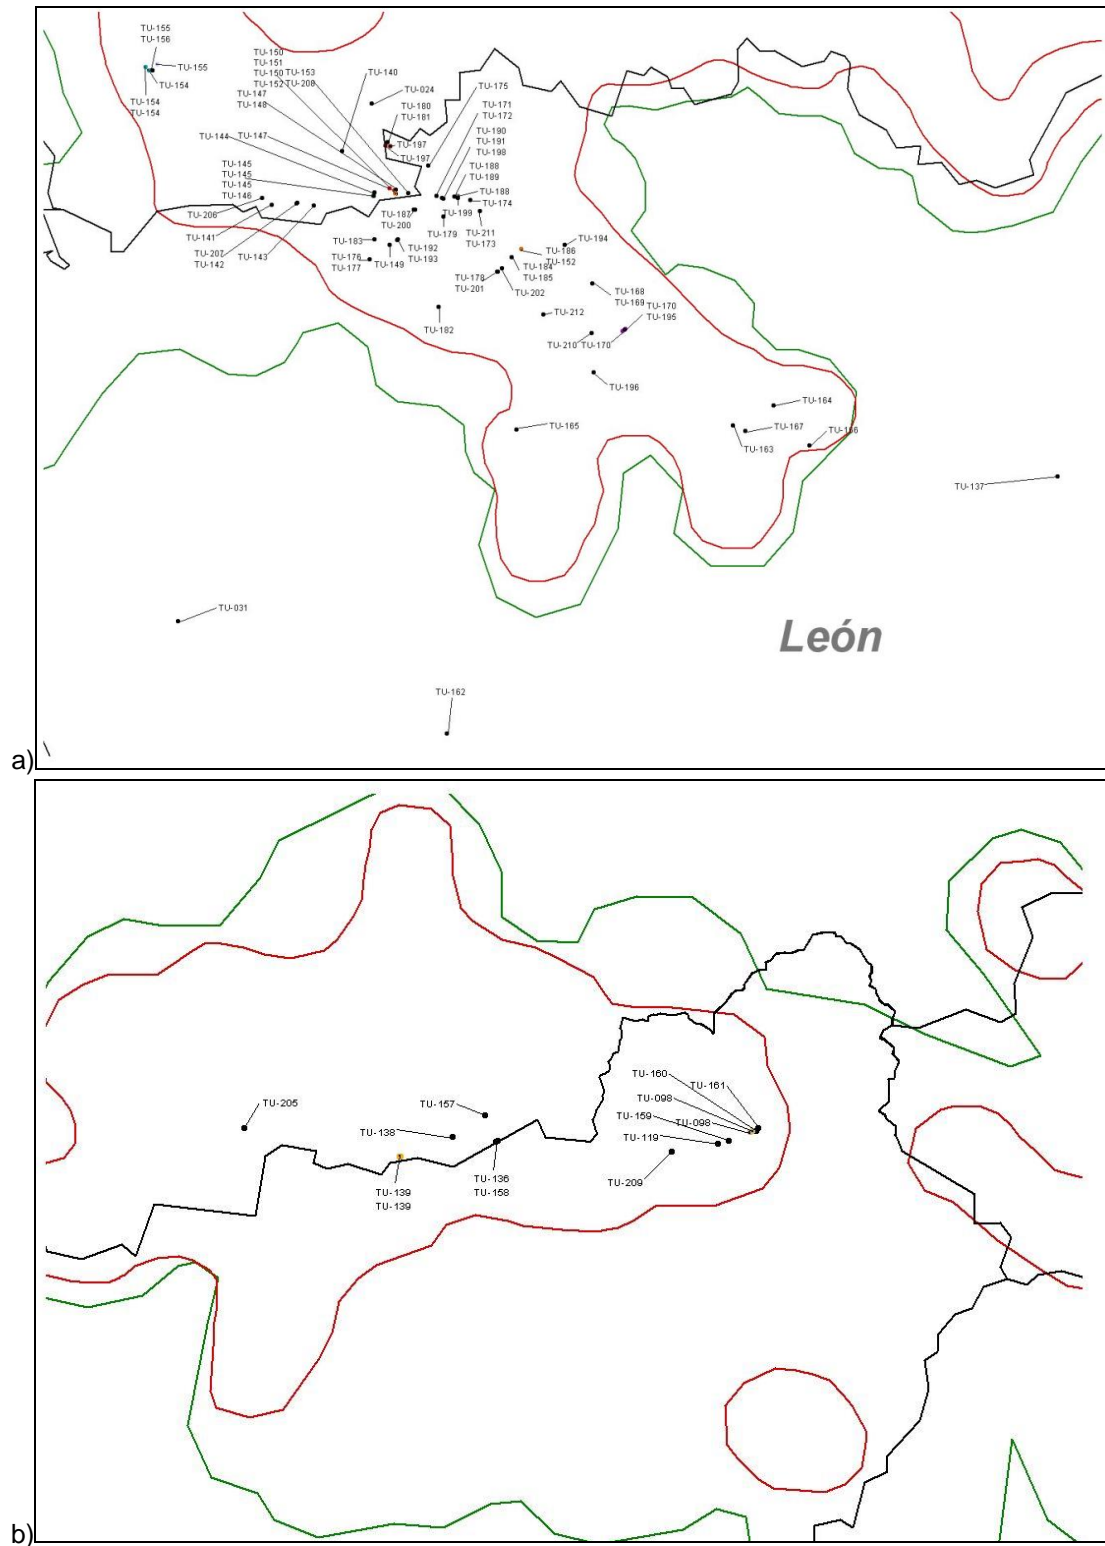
TU-155
TU-156
TU-155
TU-154
TU-154
TU-154
TU-150
TU-151
TU-150 TU-153
TU-152 TU-208
TU-147
TU-148
TU-140
TU-024
TU-175
TU-180
TU-181
TU-171
TU-172
TU-144 TU-147
TU-197
TU-197
TU-190
TU-191
TU-198
TU-145
TU-145
TU-145
TU-146
TU-188
TU-189
TU-188
TU-174
TU-206
TU-187
TU-200
TU-199
TU-211
TU-173
TU-141
TU-207
TU-142
TU-143
TU-183
TU-192
TU-193
TU-179
TU-194
TU-186
TU-152
TU-176
TU-177
TU-149
TU-184
TU-185
TU-178
TU-201
TU-202
TU-168
TU-169
TU-170
TU-195
TU-212
TU-182
TU-210 TU-170
TU-196
TU-164
TU-165
TU-167
TU-166
TU-163
TU-137
TU-031
León
TU-162
a)

TU-160
TU-161
TU-098
TU-098
TU-159
TU-119
TU-205
TU-157
TU-138
TU-209
TU-136
TU-158
TU-139
TU-139
b)